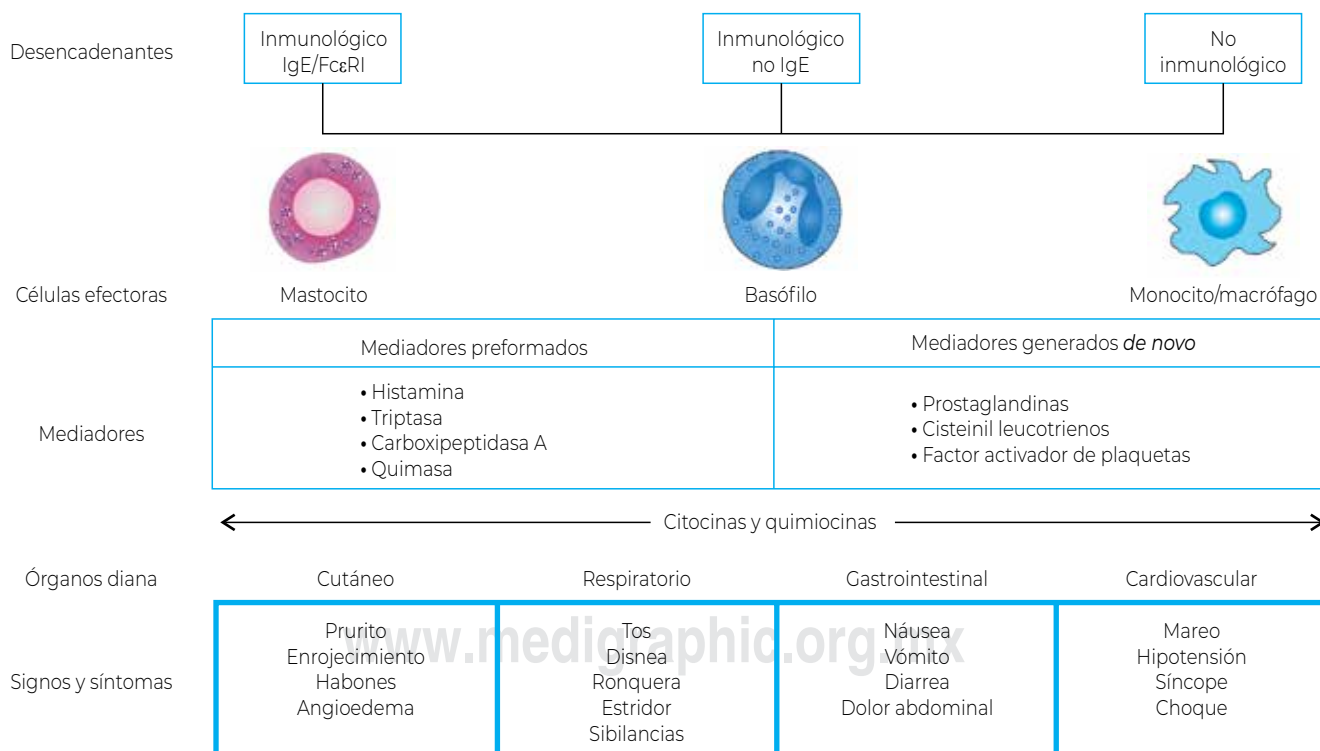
Desencadenantes

Inmunológico IgE/FcεRI

Inmunológico no IgE

No inmunológico

Células efectoras

Mastocito

Basófilo

Monocito/macrófago

Mediadores

| Mediadores preformados | Mediadores generados *de novo* |
|---|---|
| • Histamina<br>• Triptasa<br>• Carboxipeptidasa A<br>• Quimasa | • Prostaglandinas<br>• Cisteinil leucotrienos<br>• Factor activador de plaquetas |

Citocinas y quimiocinas

Órganos diana

Signos y síntomas

| Cutáneo | Respiratorio | Gastrointestinal | Cardiovascular |
|---|---|---|---|
| Prurito<br>Enrojecimiento<br>Habones<br>Angioedema | Tos<br>Disnea<br>Ronquera<br>Estridor<br>Sibilancias | Náusea<br>Vómito<br>Diarrea<br>Dolor abdominal | Mareo<br>Hipotensión<br>Síncope<br>Choque |

www.medigraphic.org.mx